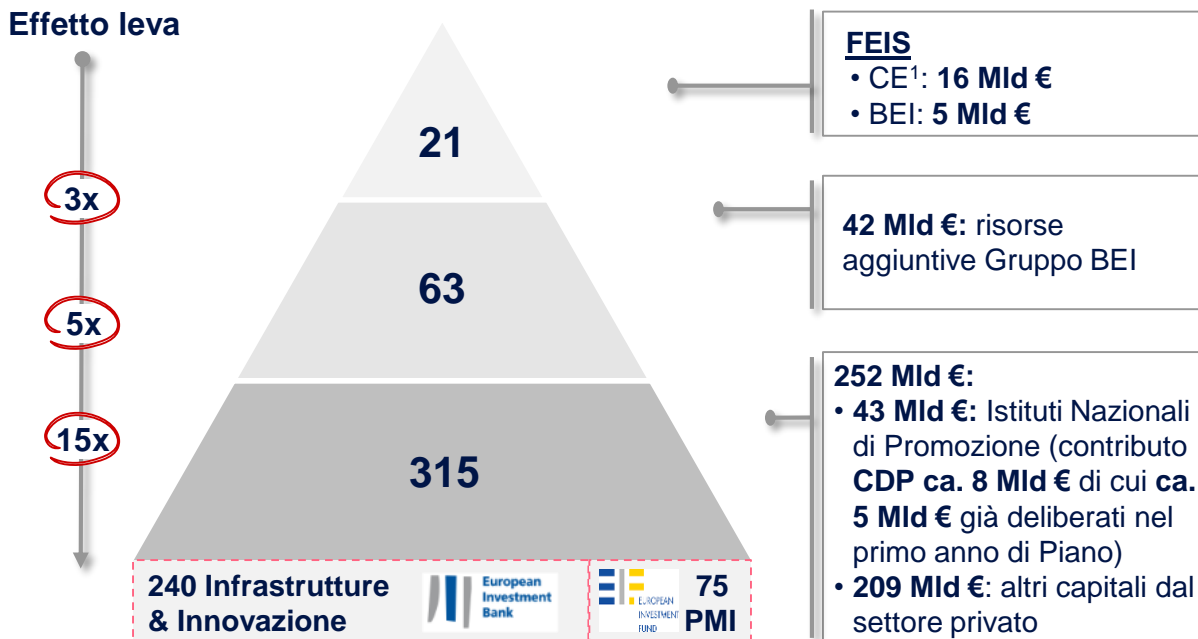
Effetto leva

3x

5x

15x

21

63

315

240 Infrastrutture & Innovazione

European Investment Bank

EUROPEAN INVESTMENT FUND

75 PMI

FEIS
• CE$^1$: 16 Mld €
• BEI: 5 Mld €

42 Mld €: risorse aggiuntive Gruppo BEI

252 Mld €:
• 43 Mld €: Istituti Nazionali di Promozione (contributo CDP ca. 8 Mld € di cui ca. 5 Mld € già deliberati nel primo anno di Piano)
• 209 Mld €: altri capitali dal settore privato